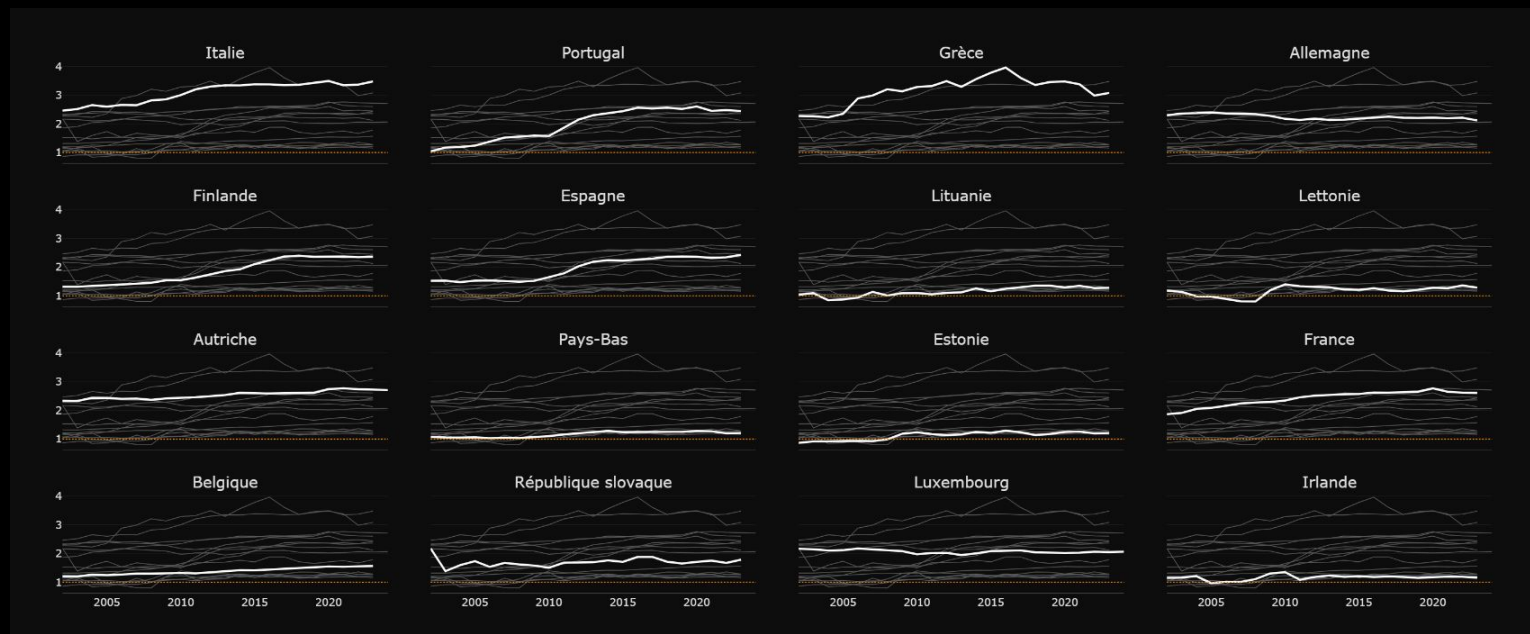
Italie
4
3
2
1

Portugal

Grèce

Allemagne

Finlande
4
3
2
1

Espagne

Lituanie

Lettonie

Autriche
4
3
2
1

Pays-Bas

Estonie

France

Belgique
4
3
2
1
2005 2010 2015 2020

République slovaque
2005 2010 2015 2020

Luxembourg
2005 2010 2015 2020

Irlande
2005 2010 2015 2020